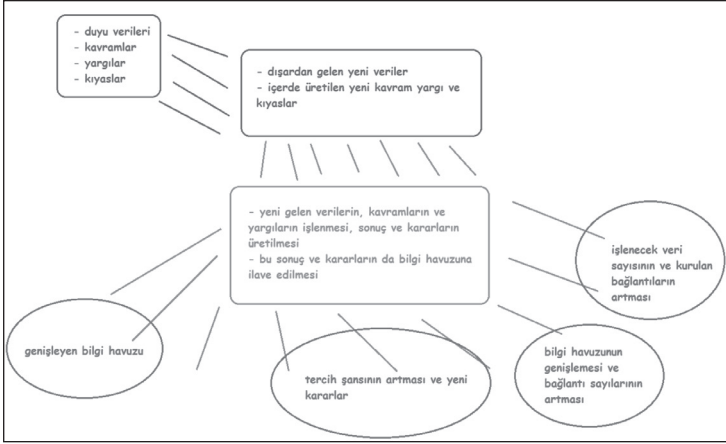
- duyu verileri
- kavramlar
- yargılar
- kıyaslar

- dışardan gelen yeni veriler
- içerde üretilen yeni kavram yargı ve kıyaslar

- yeni gelen verilerin, kavramların ve yargıların işlenmesi, sonuç ve kararların üretilmesi
- bu sonuç ve kararların da bilgi havuzuna ilave edilmesi

işlenecek veri sayısının ve kurulan bağlantıların artması

genişleyen bilgi havuzu

tercih şansının artması ve yeni kararlar

bilgi havuzunun genişlemesi ve bağlantı sayılarının artması